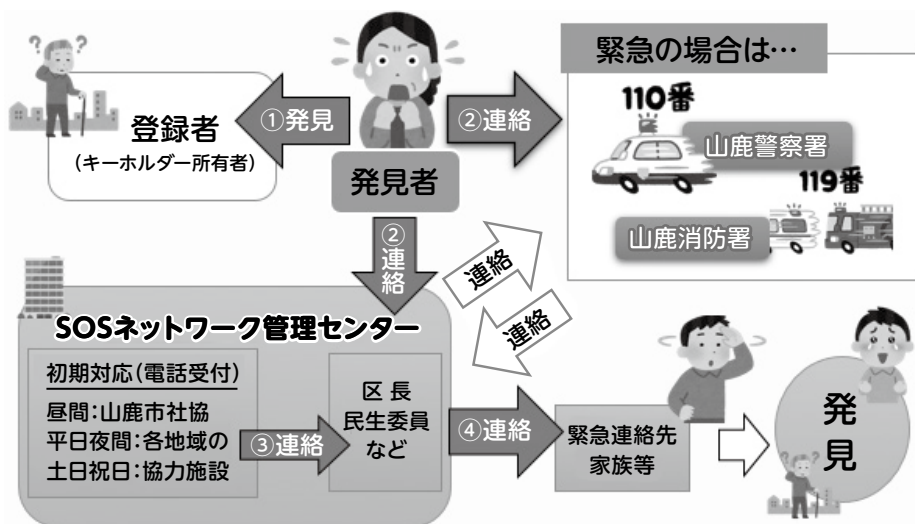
緊急の場合は…

登録者
（キーホルダー所有者）

①発見

発見者

②連絡

110番

山鹿警察署

119番

山鹿消防署

②連絡

連絡

連絡

SOSネットワーク管理センター

初期対応（電話受付）
昼間：山鹿市社協
平日夜間：各地域の
土日祝日：協力施設

③連絡

区長
民生委員
など

④連絡

緊急連絡先
家族等

発見